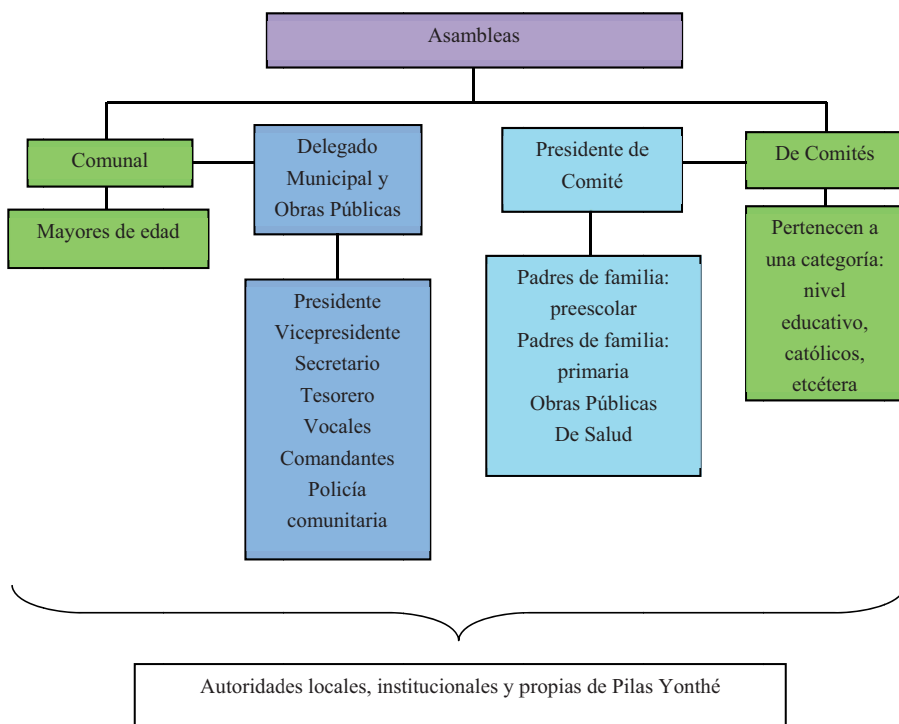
Asambleas

Comunal

Mayores de edad

Delegado Municipal y Obras Públicas

Presidente
Vicepresidente
Secretario
Tesorero
Vocales
Comandantes
Policía comunitaria

Presidente de Comité

Padres de familia: preescolar
Padres de familia: primaria
Obras Públicas
De Salud

De Comités

Pertenecen a una categoría: nivel educativo, católicos, etcétera

Autoridades locales, institucionales y propias de Pilas Yonthé